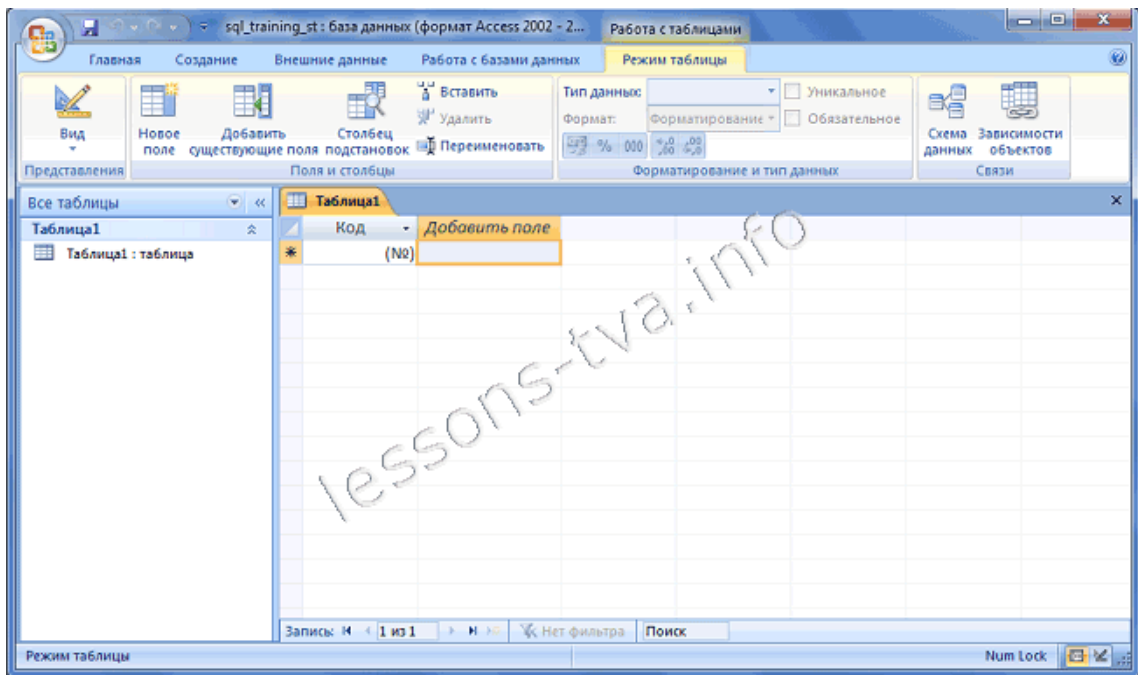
sql_training_st : база данных (формат Access 2002 - 2... Работа с таблицами

Главная Создание Внешние данные Работа с базами данных Режим таблицы

Вид
Представления

Новое поле Добавить существующие поля Столбец подстановок Вставить Удалить Переименовать
Поля и столбцы

Тип данных: Уникальное
Формат: Форматирование Обязательное
% 000
Форматирование и тип данных

Схема данных Зависимости объектов
Связи

Все таблицы «
Таблица1
Таблица1 : таблица

Таблица1

| Код | Добавить поле |
|---|---|
| (№) | |

lessons-tva.info

Запись: 1 из 1 Нет фильтра Поиск

Режим таблицы Num Lock